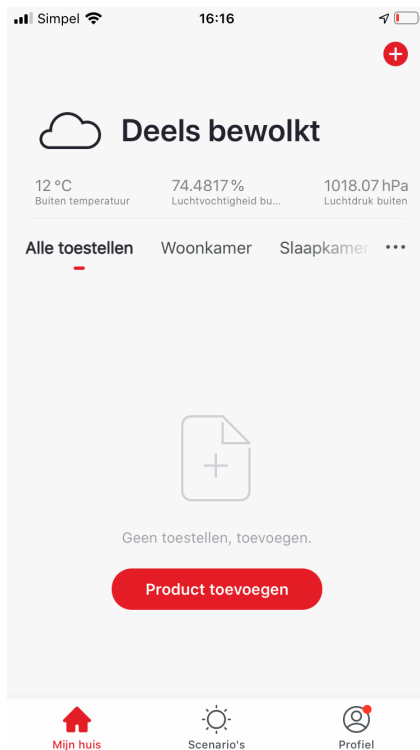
Simpel 16:16

Deels bewolkt

12 °C
Buiten temperatuur

74.4817 %
Luchtvochtigheid bu...

1018.07 hPa
Luchtdruk buiten

Alle toestellen Woonkamer Slaapkamer •••

Geen toestellen, toevoegen.

Product toevoegen

Mijn huis Scenario's Profiel